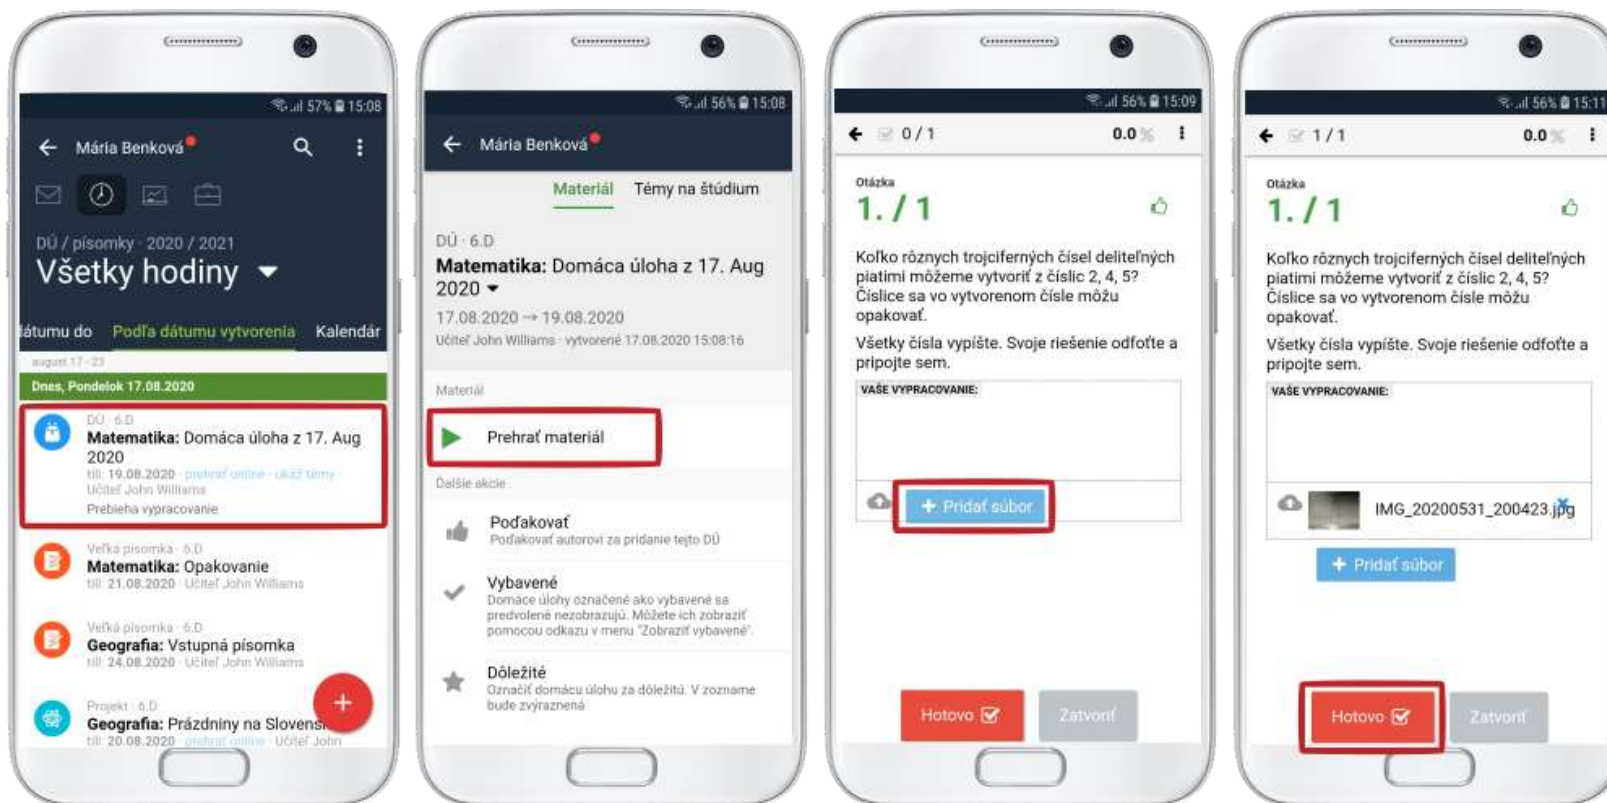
57% 15:08

Mária Benková

DÚ / písomky · 2020 / 2021

Všetky hodiny

átumu do Podľa dátumu vytvorenia Kalendár

august 17 - 23

Dnes, Pondelok 17.08.2020

DÚ · 6.D
Matematika: Domáca úloha z 17. Aug 2020
till: 19.08.2020 · prehrať online · ukáž témy · Učiteľ John Williams
Prebieha vypracovanie

Veľká písomka · 6.D
Matematika: Opakovanie
till: 21.08.2020 · Učiteľ John Williams

Veľká písomka · 6.D
Geografia: Vstupná písomka
till: 24.08.2020 · Učiteľ John Williams

Projekt · 6.D
Geografia: Prázdniny na Slovens
till: 20.08.2020 · prehrať online · Učiteľ John

56% 15:08

Mária Benková

Materiál Témy na štúdium

DÚ · 6.D
Matematika: Domáca úloha z 17. Aug 2020
17.08.2020 → 19.08.2020
Učiteľ John Williams · vytvorené 17.08.2020 15:08:16

Materiál

Prehrať materiál

Ďalšie akcie

Poďakovať
Poďakovať autorovi za pridanie tejto DÚ

Vybavené
Domáce úlohy označené ako vybavené sa predvolene nezobrazujú. Môžete ich zobraziť pomocou odkazu v menu "Zobraziť vybavené".

Dôležité
Označiť domácu úlohu za dôležitú. V zozname bude zvýraznená

56% 15:09

0 / 1 0.0 %

Otázka
1. / 1

Koľko rôznych trojciferných čísel deliteľných piatimi môžeme vytvoriť z číslic 2, 4, 5? Číslice sa vo vytvorenom čísle môžu opakovať.
Všetky čísla vypíšte. Svoje riešenie odfoťte a pripojte sem.

VAŠE VYPRACOVANIE:

+ Pridať súbor

Hotovo Zatvoriť

56% 15:11

1 / 1 0.0 %

Otázka
1. / 1

Koľko rôznych trojciferných čísel deliteľných piatimi môžeme vytvoriť z číslic 2, 4, 5? Číslice sa vo vytvorenom čísle môžu opakovať.
Všetky čísla vypíšte. Svoje riešenie odfoťte a pripojte sem.

VAŠE VYPRACOVANIE:

IMG_20200531_200423.jpg

+ Pridať súbor

Hotovo Zatvoriť